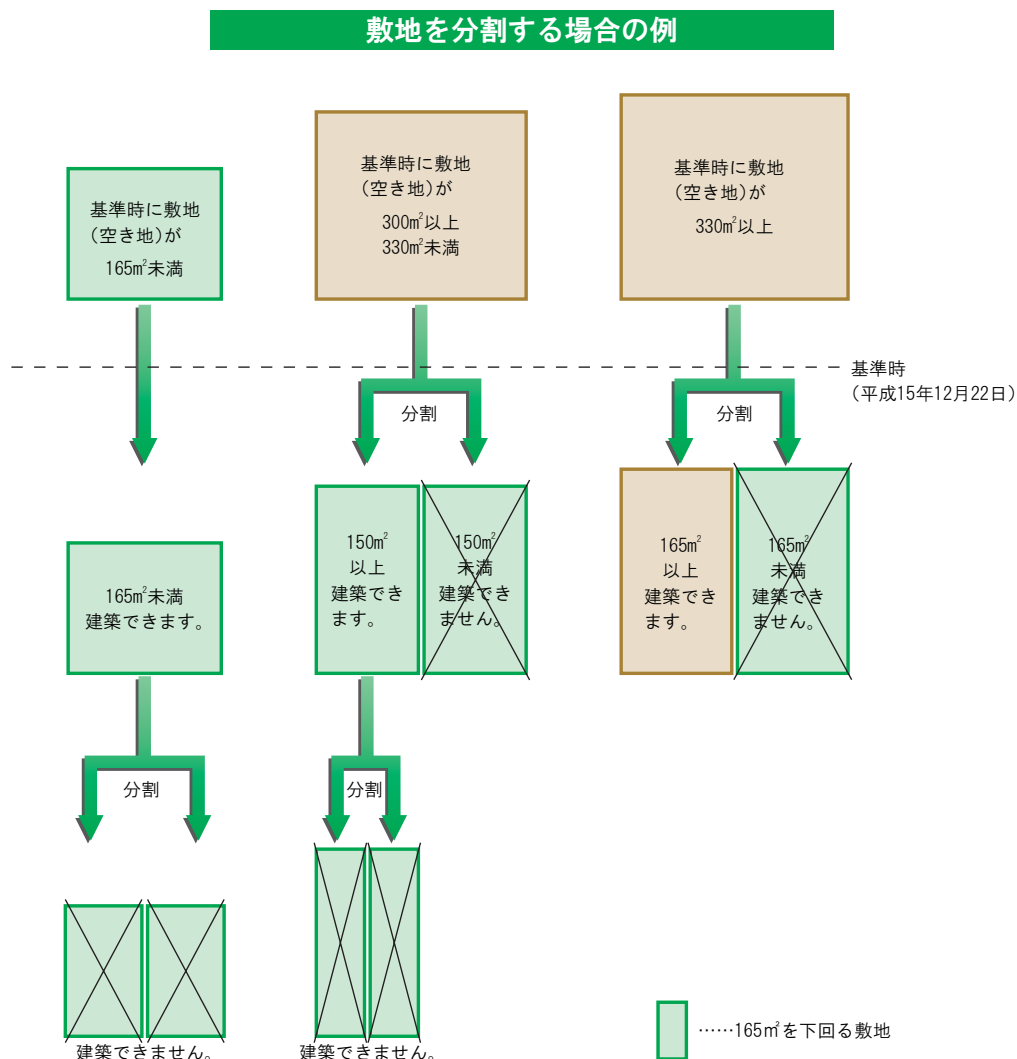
敷地を分割する場合の例

基準時に敷地（空き地）が165㎡未満

基準時に敷地（空き地）が300㎡以上330㎡未満

基準時に敷地（空き地）が330㎡以上

基準時（平成15年12月22日）

分割

分割

165㎡未満建築できます。

150㎡以上建築できます。

150㎡未満建築できません。

165㎡以上建築できます。

165㎡未満建築できません。

分割

分割

建築できません。

建築できません。

……165㎡を下回る敷地